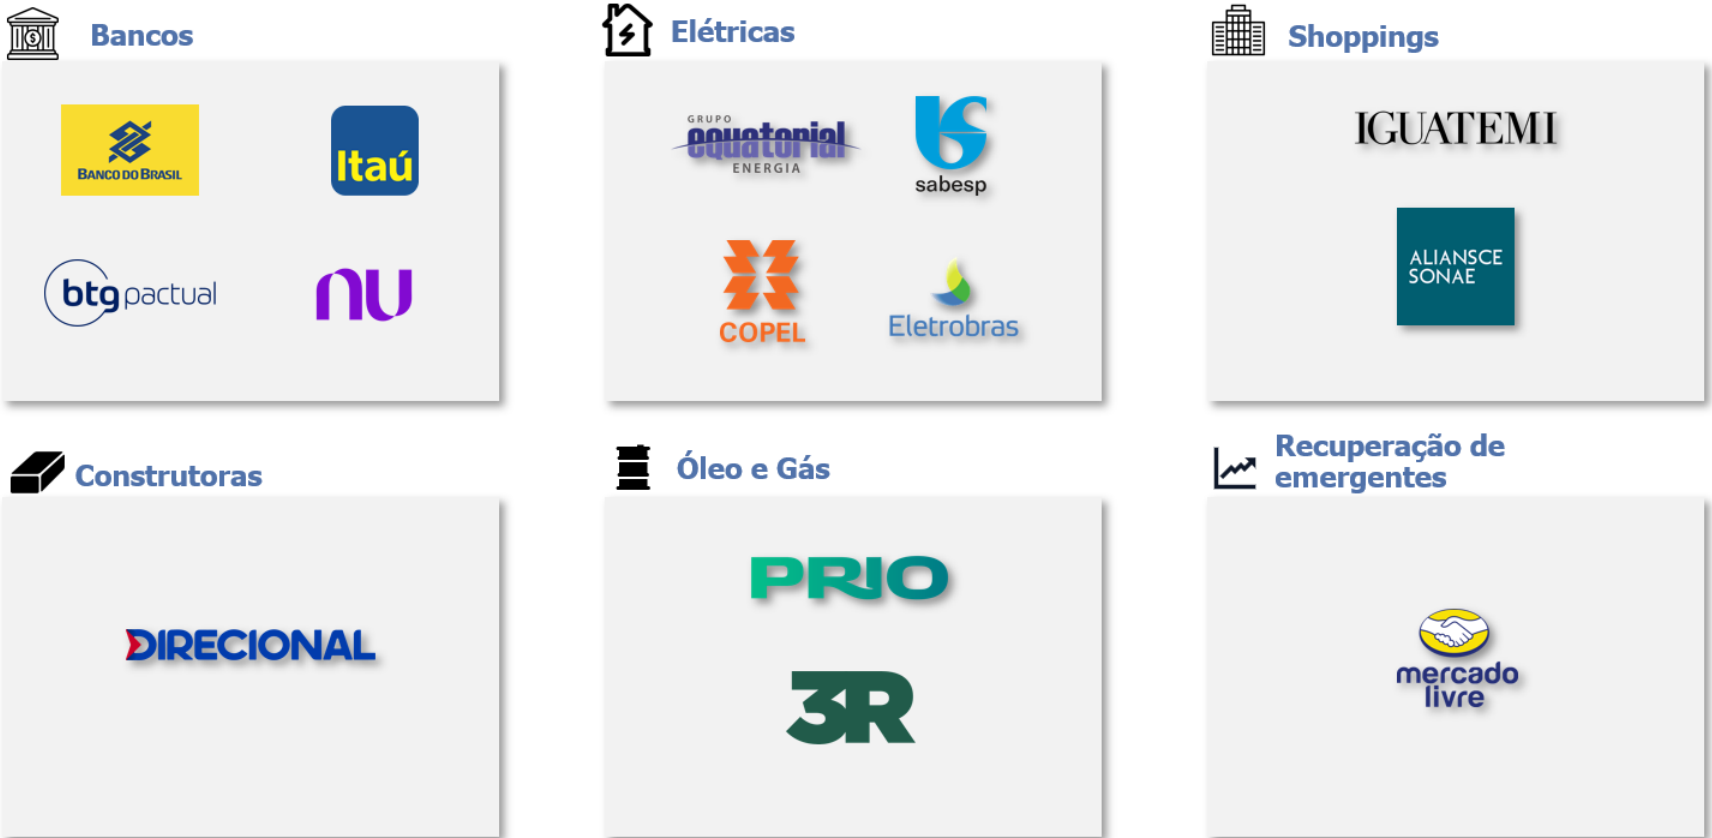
Bancos

BANCO DO BRASIL

Itaú

btg pactual

nu

Elétricas

GRUPO equatorial ENERGIA

sabesp

COPEL

Eletrobras

Shoppings

IGUATEMI

ALIANSCE SONAE

Construtoras

DIRECIONAL

Óleo e Gás

PRIO

3R

Recuperação de emergentes

mercado livre